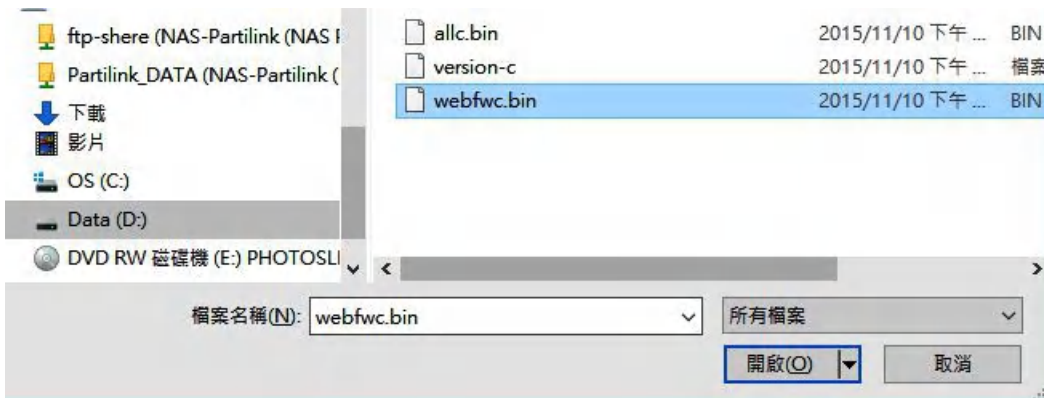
ftp-shere (NAS-Partilink (NAS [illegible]
Partilink_DATA (NAS-Partilink ([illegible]
下載
影片
OS (C:)
Data (D:)
DVD RW 磁碟機 (E:) PHOTOSL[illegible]

allc.bin 2015/11/10 下午 ... BIN
version-c 2015/11/10 下午 ... 檔案
webfwc.bin 2015/11/10 下午 ... BIN

檔案名稱(N): webfwc.bin
所有檔案
開啟(O)
取消